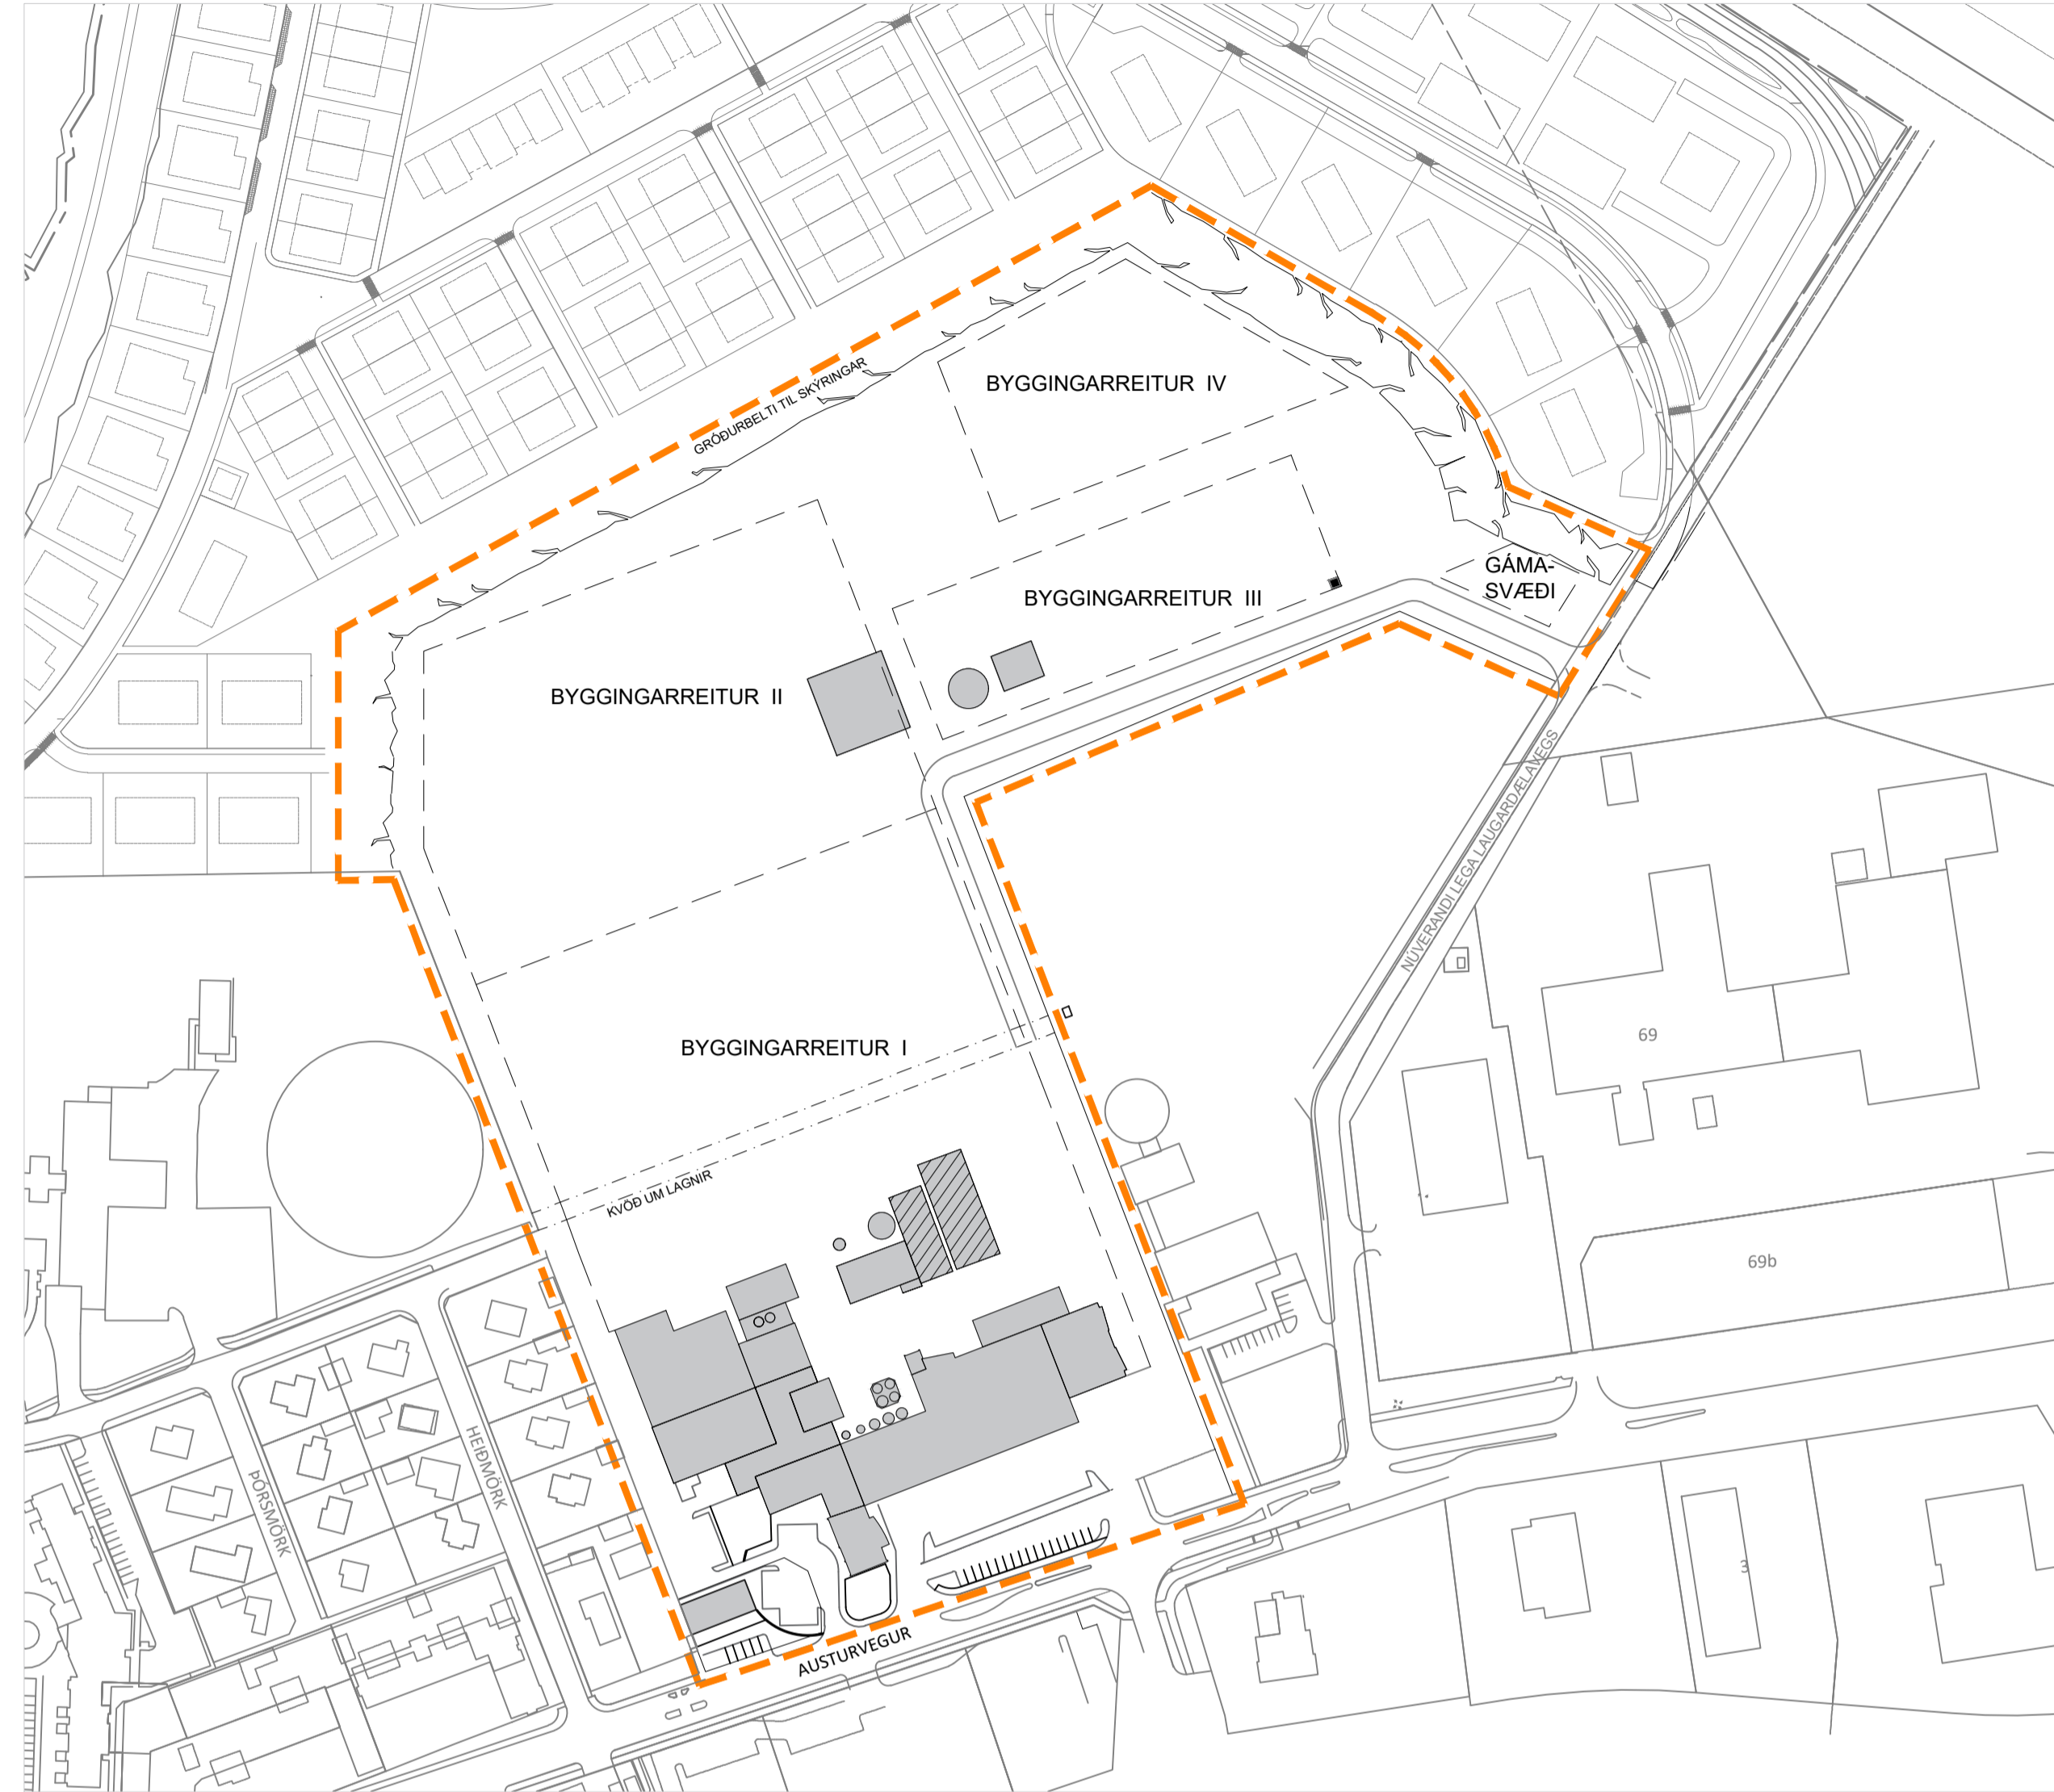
GRÓÐURBELTI TIL SKÝRINGAR

BYGGINGARREITUR IV

BYGGINGARREITUR III

GÁMA-
SVÆÐI

BYGGINGARREITUR II

NÚVERANDI LEGA LAUGARDÆLAVEGS

BYGGINGARREITUR I

69

KVÖÐ UM LAGNIR

69b

HEIÐMÖRK

ÞÓRSMÖRK

AUSTURVEGUR

3